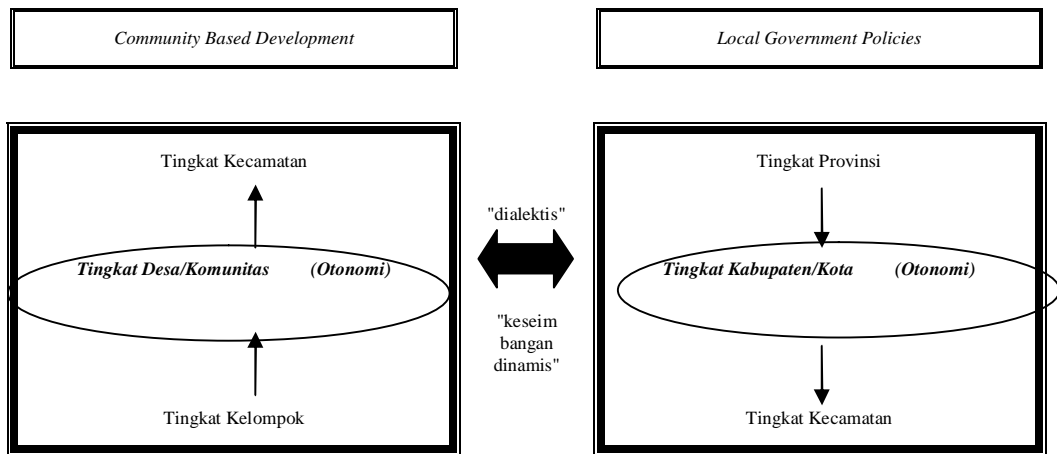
Community Based Development

Local Government Policies

Tingkat Kecamatan

Tingkat Desa/Komunitas (Otonomi)

Tingkat Kelompok

"dialektis"

"keseim bangan dinamis"

Tingkat Provinsi

Tingkat Kabupaten/Kota (Otonomi)

Tingkat Kecamatan